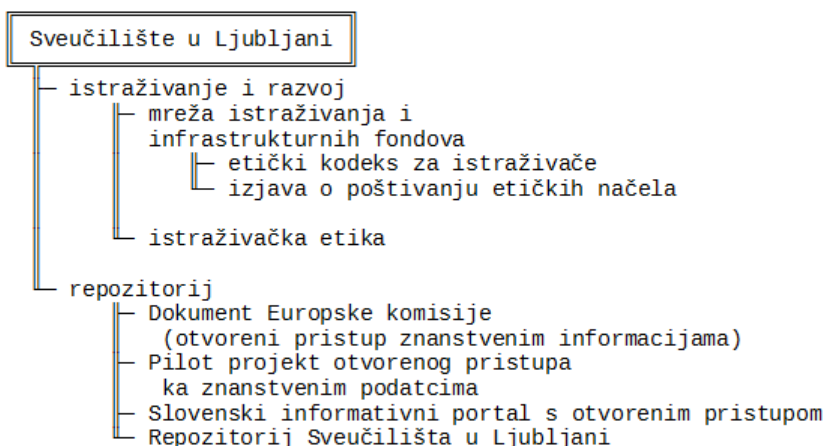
Sveučilište u Ljubljani

istraživanje i razvoj
mreža istraživanja i infrastrukturnih fondova
etički kodeks za istraživače
izjava o poštivanju etičkih načela
istraživačka etika

repozitorij
Dokument Europske komisije (otvoreni pristup znanstvenim informacijama)
Pilot projekt otvorenog pristupa ka znanstvenim podatcima
Slovenski informativni portal s otvorenim pristupom
Repozitorij Sveučilišta u Ljubljani